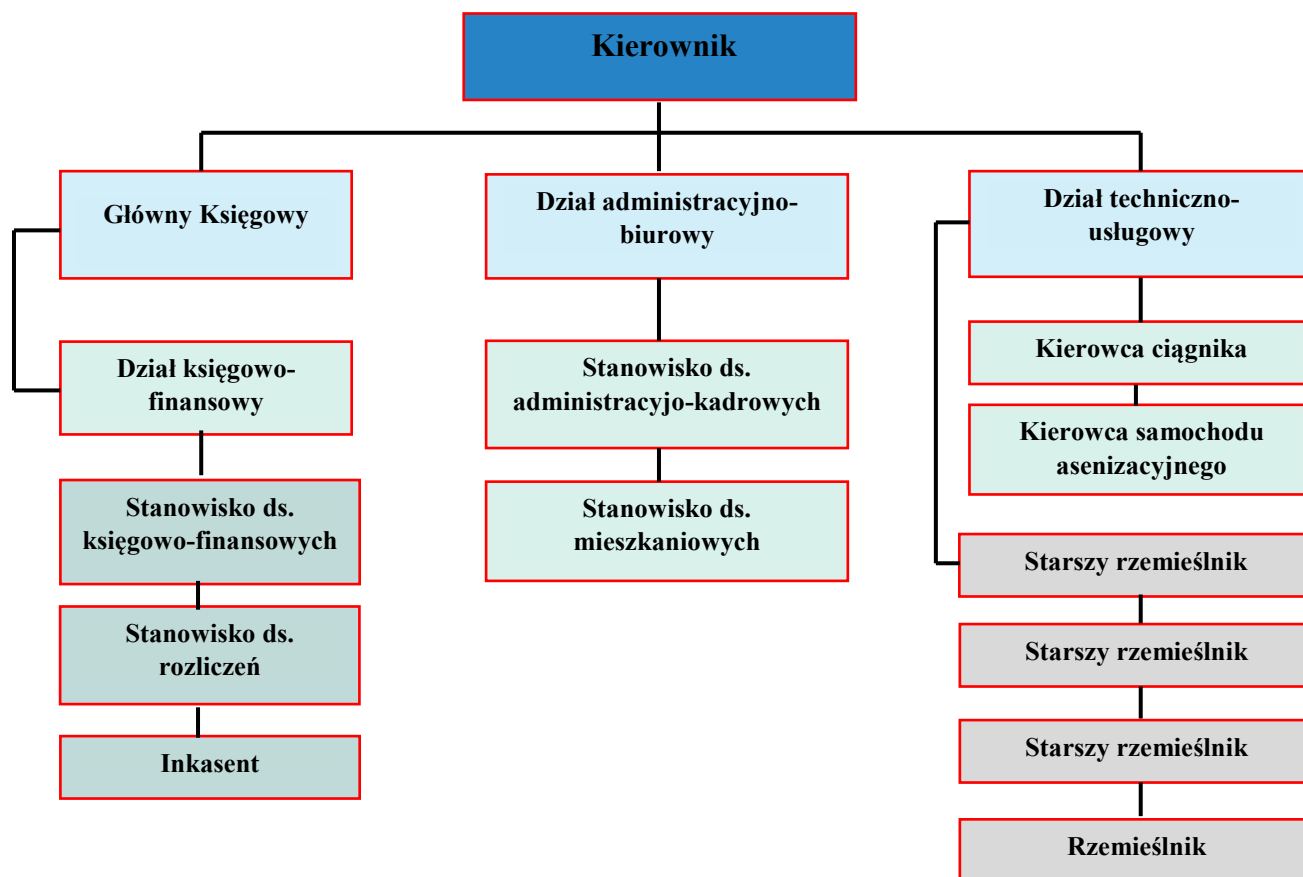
Kierownik

Główny Księgowy

Dział księgowo-finansowy

Stanowisko ds. księgowo-finansowych

Stanowisko ds. rozliczeń

Inkasent

Dział administracyjno-biurowy

Stanowisko ds. administracyjo-kadrowych

Stanowisko ds. mieszkaniowych

Dział techniczno-usługowy

Kierowca ciągnika

Kierowca samochodu asenizacyjnego

Starszy rzemieślnik

Starszy rzemieślnik

Starszy rzemieślnik

Rzemieślnik